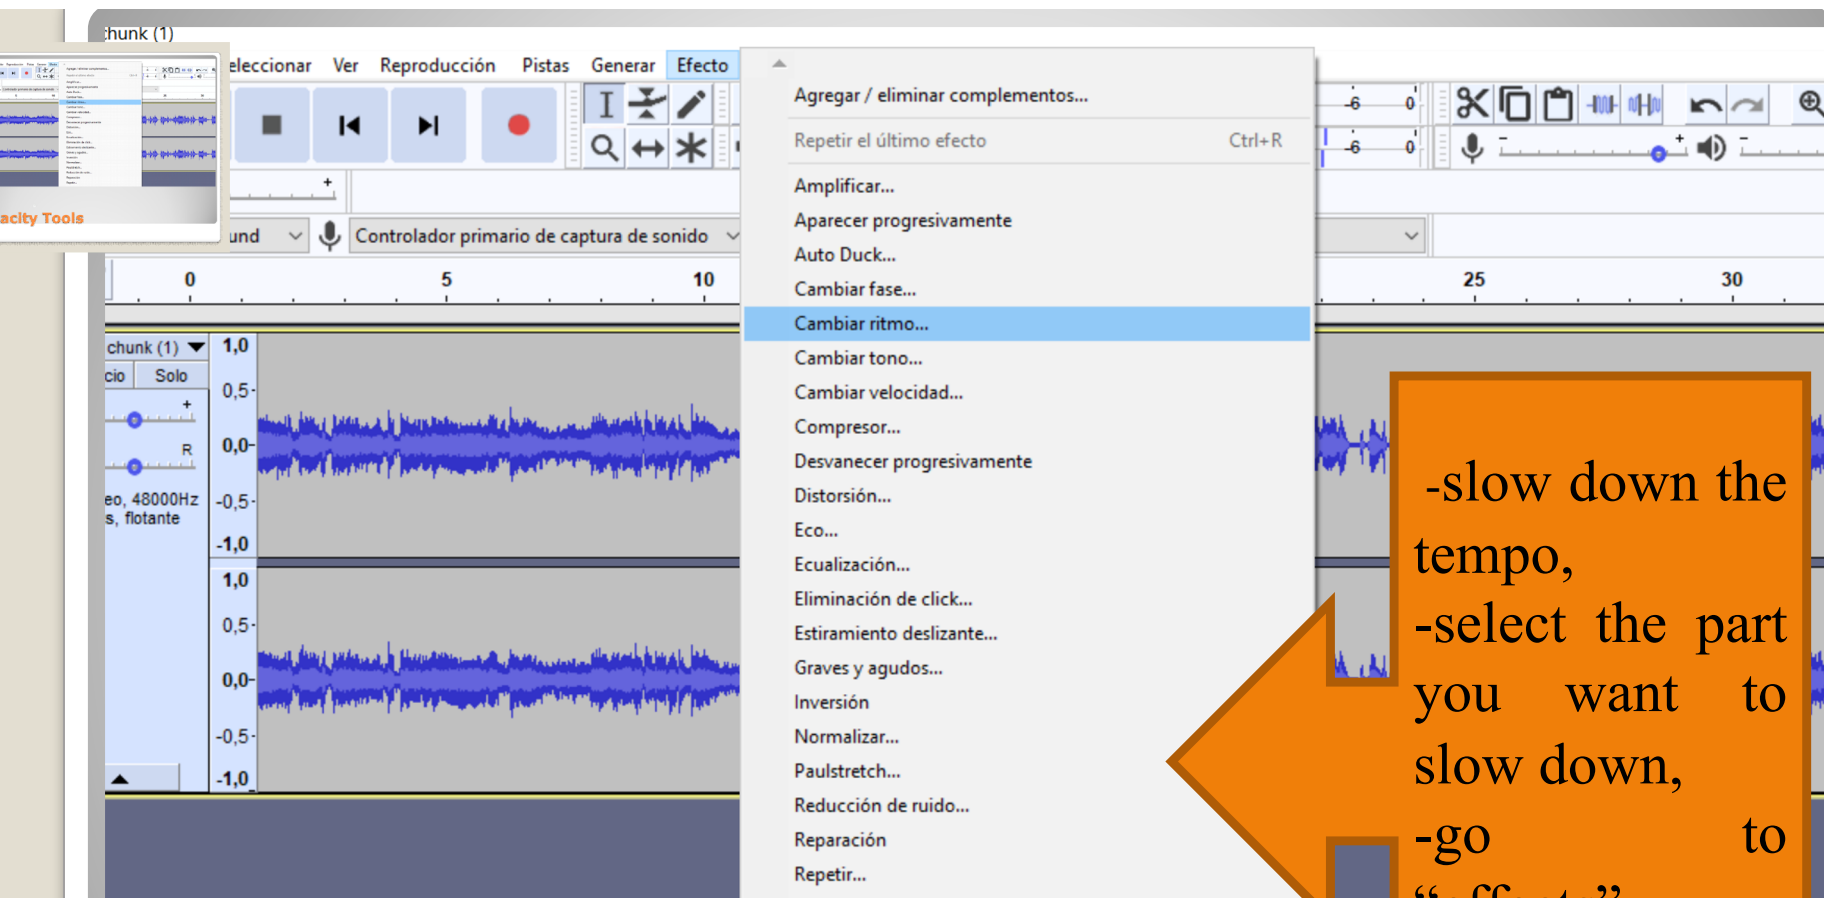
:hunk (1)

eleccionar Ver Reproducción Pistas Generar Efecto

acity Tools

und Controlador primario de captura de sonido

0 5 10 25 30

-6 0
-6 0

chunk (1)
cio Solo
R
eo, 48000Hz
s, flotante

1,0
0,5
0,0
-0,5
-1,0
1,0
0,5
0,0
-0,5
-1,0

Agregar / eliminar complementos...
Repetir el último efecto Ctrl+R
Amplificar...
Aparecer progresivamente
Auto Duck...
Cambiar fase...
Cambiar ritmo...
Cambiar tono...
Cambiar velocidad...
Compresor...
Desvanecer progresivamente
Distorsión...
Eco...
Ecualización...
Eliminación de click...
Estiramiento deslizante...
Graves y agudos...
Inversión
Normalizar...
Paulstretch...
Reducción de ruido...
Reparación
Repetir...

-slow down the tempo,
-select the part you want to slow down,
-go to
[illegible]